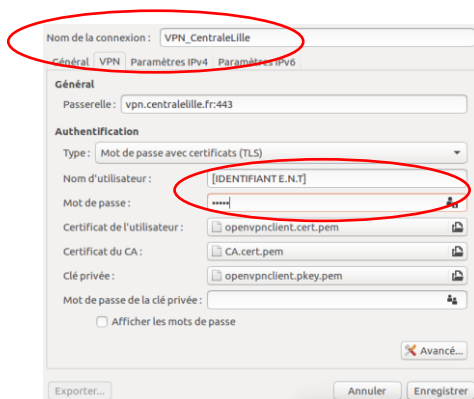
Nom de la connexion : VPN_CentraleLille

Général VPN Paramètres IPv4 Paramètres IPv6

Général

Passerelle : vpn.centralelille.fr:443

Authentification

Type : Mot de passe avec certificats (TLS)

Nom d'utilisateur : [IDENTIFIANT E.N.T]

Mot de passe : •••••

Certificat de l'utilisateur : openvpnclient.cert.pem

Certificat du CA : CA.cert.pem

Clé privée : openvpnclient.pkey.pem

Mot de passe de la clé privée :

Afficher les mots de passe

Avancé...

Exporter... Annuler Enregistrer